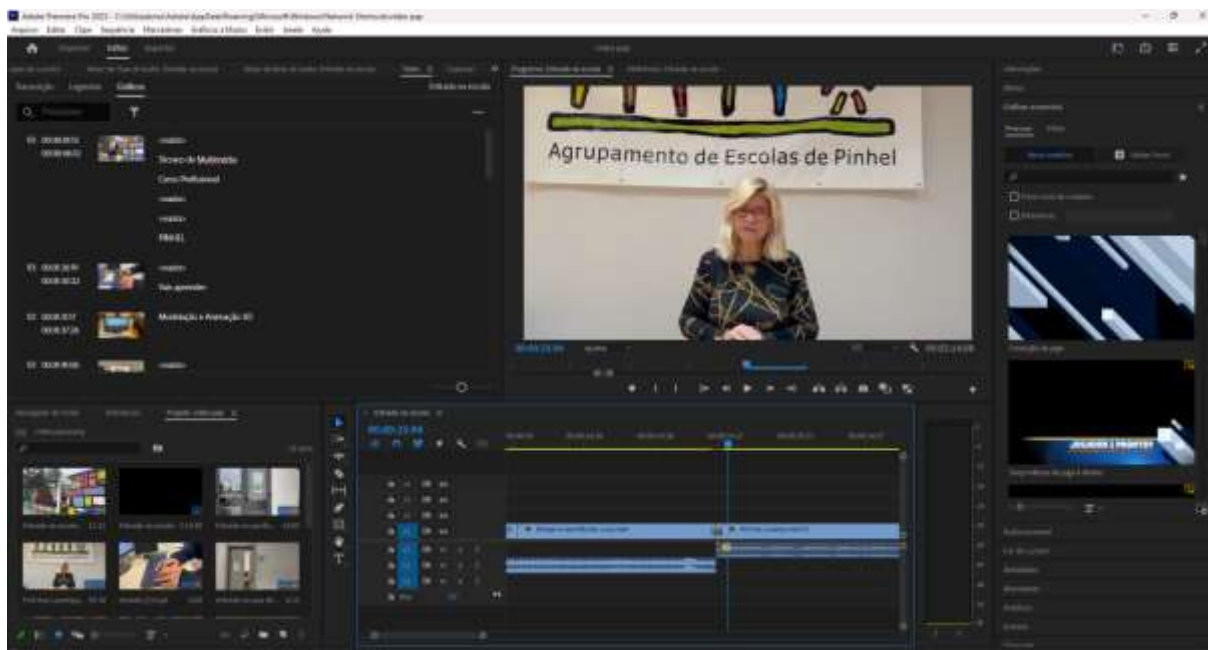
Adobe Premiere Pro 2023

Ficheiro Editar Clipe Sequência Marcadores Gráficos e Títulos Ver Janela Ajuda

Editar

Transcrição Legendas Gráficos

Técnico de Multimédia

Curso Profissional

PINHEL

Vais aprender:

Modelação e Animação 3D

Agrupamento de Escolas de Pinhel

00:00:23:04

00:00:23:04